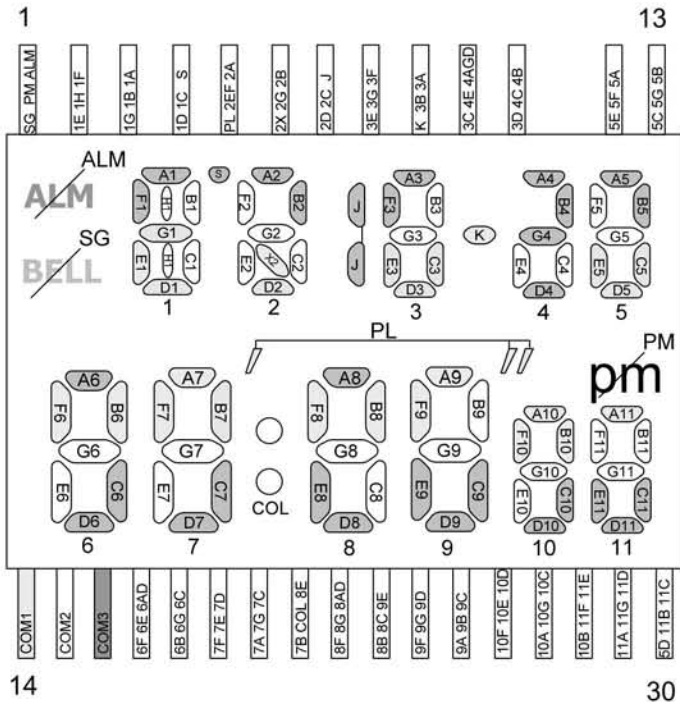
1

13

SG PM ALM
1E 1H 1F
1G 1B 1A
1D 1C S
PL 2EF 2A
2X 2G 2B
2D 2C J
3E 3G 3F
K 3B 3A
3C 4E 4AGD
3D 4C 4B
5E 5F 5A
5C 5G 5B

ALM
ALM
SG
BELL

A1
S
F1
H
B1
G1
E1
H
C1
D1
1

A2
F2
B2
G2
E2
X2
C2
D2
2

J
J

A3
F3
B3
G3
E3
C3
D3
3

K

A4
B4
G4
E4
C4
D4
4

A5
F5
B5
G5
E5
C5
D5
5

PL

PM
pm

A6
F6
B6
G6
E6
C6
D6
6

A7
F7
B7
G7
E7
C7
D7
7

COL

A8
F8
B8
G8
E8
C8
D8
8

A9
F9
B9
G9
E9
C9
D9
9

A10
F10
B10
G10
E10
C10
D10
10

A11
F11
B11
G11
E11
C11
D11
11

COM1
COM2
COM3
6F 6E 6AD
6B 6G 6C
7F 7E 7D
7A 7G 7C
7B COL 8E
8F 8G 8AD
8B 8C 9E
9F 9G 9D
9A 9B 9C
10F 10E 10D
10A 10G 10C
10B 11F 11E
11A 11G 11D
5D 11B 11C

14

30